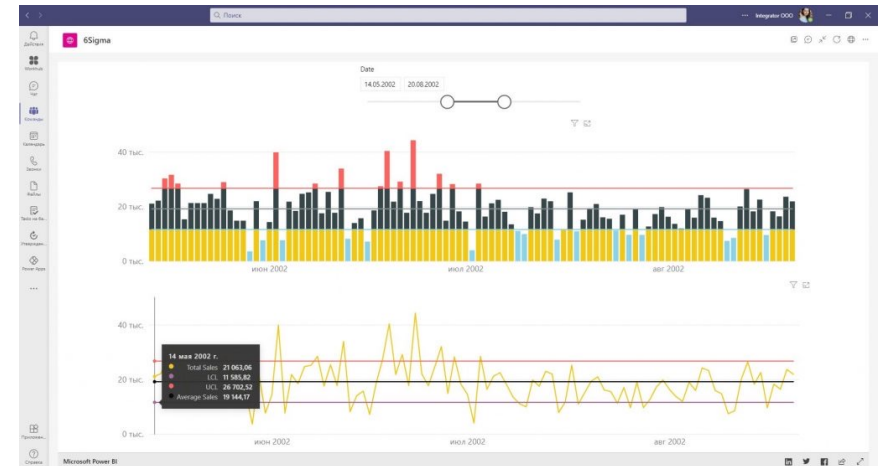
Поиск

Integrator OOO

Действия
Workhub
Чат
Команды
Календарь
Звонки
Файлы
Tasks by Pla...
Утверждени...
Power Apps
...
Приложен...
Справка

6Sigma

Date
14.05.2002
20.08.2002

40 тыс.
20 тыс.
0 тыс.
июн 2002
июл 2002
авг 2002

40 тыс.
20 тыс.
0 тыс.
июн 2002
июл 2002
авг 2002

14 мая 2002 г.
Total Sales 21 063,06
LCL 11 585,82
UCL 26 702,52
Average Sales 19 144,17

Microsoft Power BI